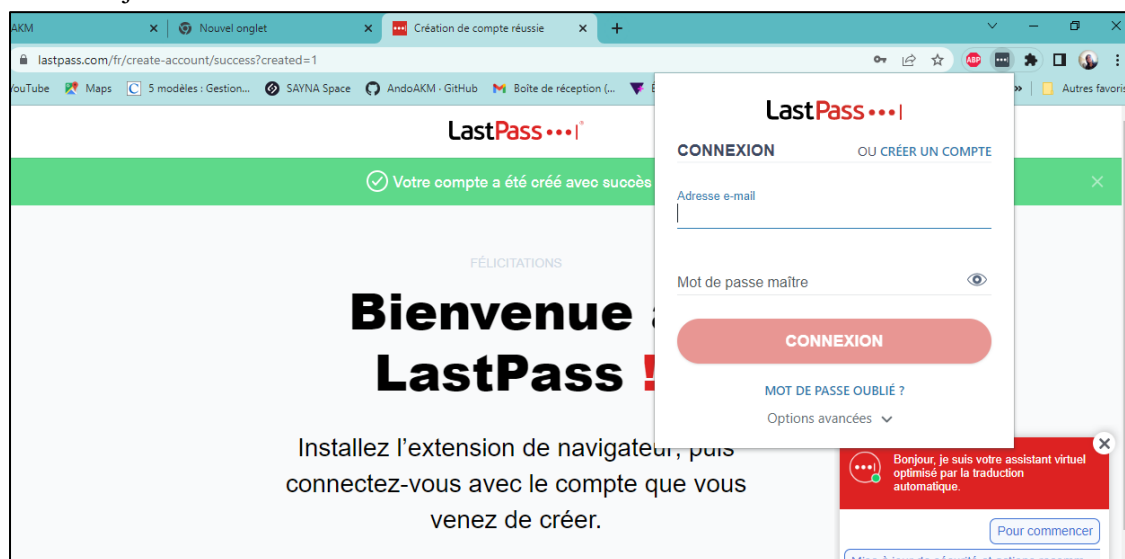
AKM
Nouvel onglet
Création de compte réussie
lastpass.com/fr/create-account/success?created=1
YouTube Maps 5 modèles : Gestion... SAYNA Space AndoAKM · GitHub Boîte de réception (... Autres favoris

LastPass•••|

Votre compte a été créé avec succès

FÉLICITATIONS

Bienvenue à LastPass !

Installez l'extension de navigateur, puis connectez-vous avec le compte que vous venez de créer.

LastPass•••|

CONNEXION OU CRÉER UN COMPTE

Adresse e-mail

Mot de passe maître

CONNEXION

MOT DE PASSE OUBLIÉ ?

Options avancées

Bonjour, je suis votre assistant virtuel optimisé par la traduction automatique.

Pour commencer

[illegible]